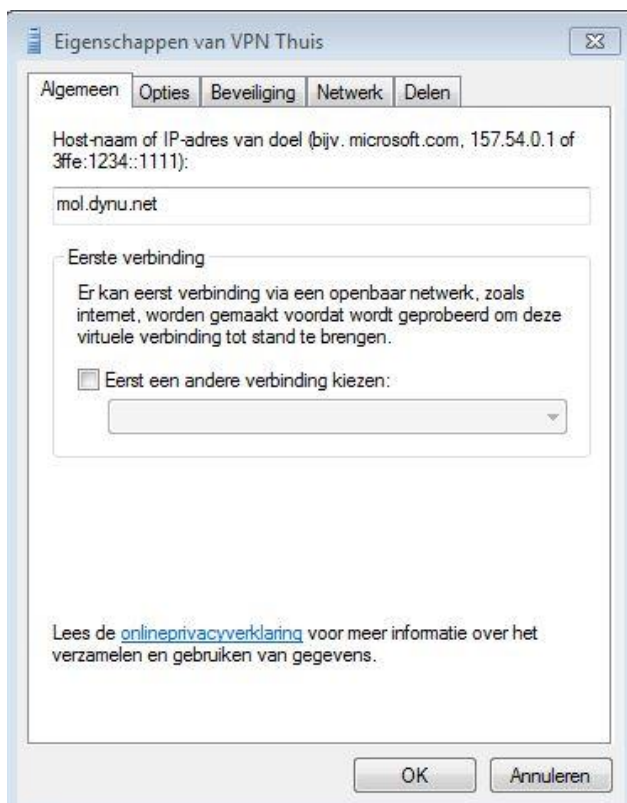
Eigenschappen van VPN Thuis

Algemeen | Opties | Beveiliging | Netwerk | Delen

Host-naam of IP-adres van doel (bijv. microsoft.com, 157.54.0.1 of 3ffe:1234::1111):

mol.dynu.net

Eerste verbinding

Er kan eerst verbinding via een openbaar netwerk, zoals internet, worden gemaakt voordat wordt geprobeerd om deze virtuele verbinding tot stand te brengen.

Eerst een andere verbinding kiezen:

Lees de onlineprivacyverklaring voor meer informatie over het verzamelen en gebruiken van gegevens.

OK Annuleren